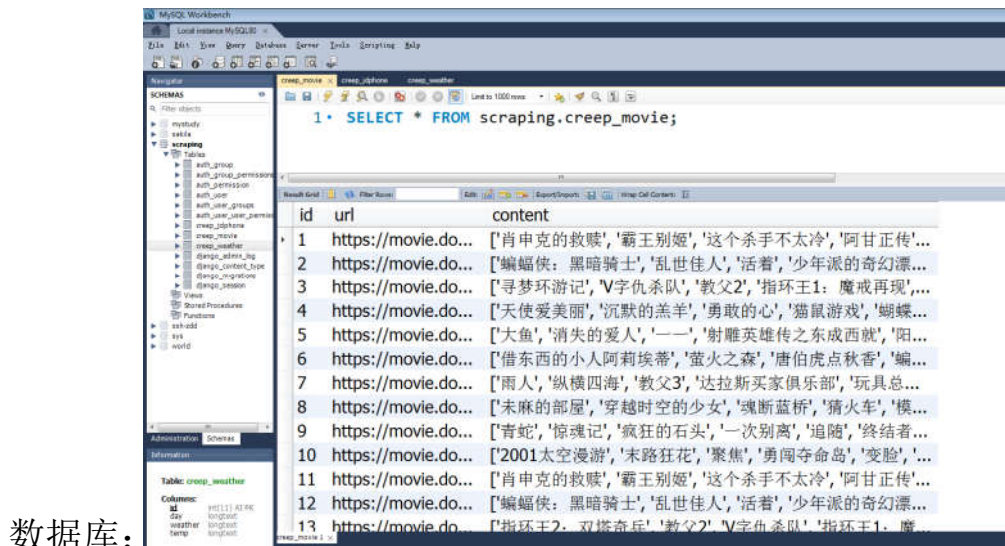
MySQL Workbench

Local instance MySQL80 ×

File Edit View Query Database Server Tools Scripting Help

Navigator

SCHEMAS

Filter objects

mystudy
sakila
scraping
Tables
auth_group
auth_group_permissions
auth_permission
auth_user
auth_user_groups
auth_user_user_permis
creep_jdphone
creep_movie
creep_weather
django_admin_log
django_content_type
django_migrations
django_session
Views
Stored Procedures
Functions
ssh-zdd
sys
world

Administration Schemas

Information

Table: creep_weather

Columns:
id int(11) AI PK
day longtext
weather longtext
temp longtext

creep_movie × creep_jdphone creep_weather

Limit to 1000 rows

1 • SELECT * FROM scraping.creep_movie;

Result Grid Filter Rows: Edit: Export/Import: Wrap Cell Content:

| id | url | content |
|---|---|---|
| 1 | https://movie.do... | ['肖申克的救赎', '霸王别姬', '这个杀手不太冷', '阿甘正传'... |
| 2 | https://movie.do... | ['蝙蝠侠：黑暗骑士', '乱世佳人', '活着', '少年派的奇幻漂... |
| 3 | https://movie.do... | ['寻梦环游记', 'V字仇杀队', '教父2', '指环王1：魔戒再现',... |
| 4 | https://movie.do... | ['天使爱美丽', '沉默的羔羊', '勇敢的心', '猫鼠游戏', '蝴蝶... |
| 5 | https://movie.do... | ['大鱼', '消失的爱人', '一一', '射雕英雄传之东成西就', '阳... |
| 6 | https://movie.do... | ['借东西的小人阿莉埃蒂', '萤火之森', '唐伯虎点秋香', '蝙... |
| 7 | https://movie.do... | ['雨人', '纵横四海', '教父3', '达拉斯买家俱乐部', '玩具总... |
| 8 | https://movie.do... | ['未麻的部屋', '穿越时空的少女', '魂断蓝桥', '猜火车', '模... |
| 9 | https://movie.do... | ['青蛇', '惊魂记', '疯狂的石头', '一次别离', '追随', '终结者... |
| 10 | https://movie.do... | ['2001太空漫游', '末路狂花', '聚焦', '勇闯夺命岛', '变脸', '... |
| 11 | https://movie.do... | ['肖申克的救赎', '霸王别姬', '这个杀手不太冷', '阿甘正传'... |
| 12 | https://movie.do... | ['蝙蝠侠：黑暗骑士', '乱世佳人', '活着', '少年派的奇幻漂... |
| 13 | https://movie.do... | ['指环王2：双塔奇兵', '教父2', 'V字仇杀队', '指环王1：魔... |

creep_movie 1 ×

数据库：